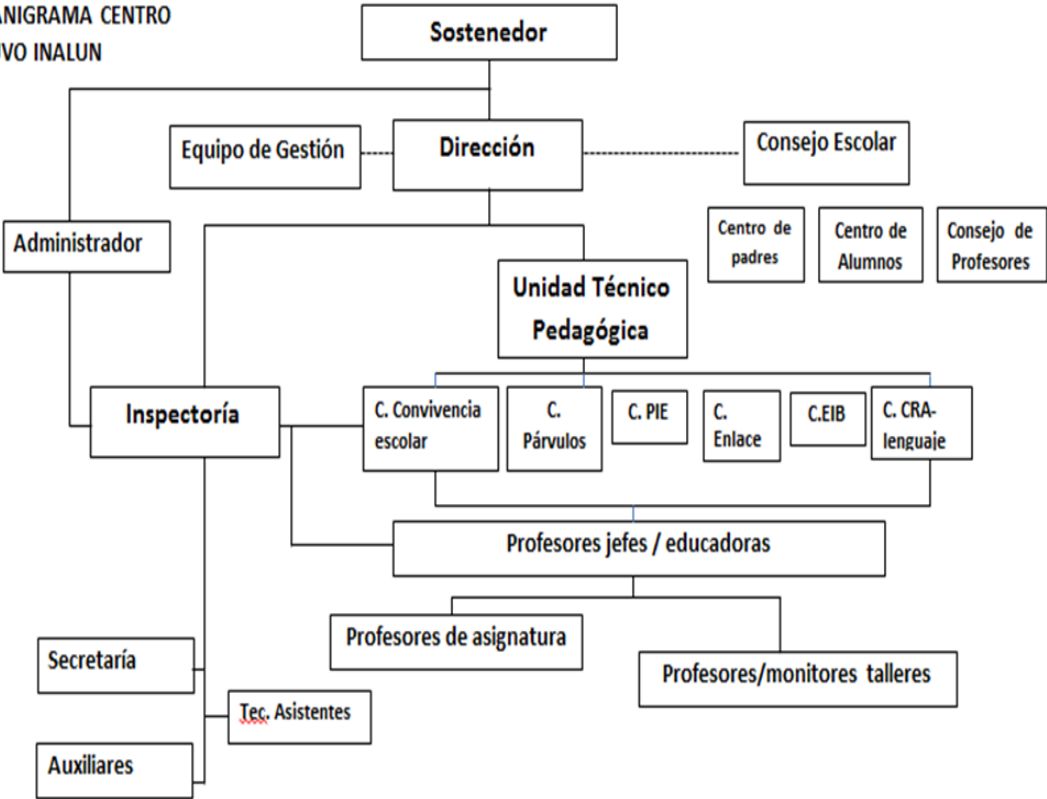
ANIGRAMA CENTRO
VO INALUN

Sostenedor

Equipo de Gestión

Dirección

Consejo Escolar

Administrador

Centro de padres

Centro de Alumnos

Consejo de Profesores

Unidad Técnico Pedagógica

Inspectoría

C. Convivencia escolar

C. Párvulos

C. PIE

C. Enlace

C.EIB

C. CRA-lenguaje

Profesores jefes / educadoras

Profesores de asignatura

Profesores/monitores talleres

Secretaría

Tec. Asistentes

Auxiliares